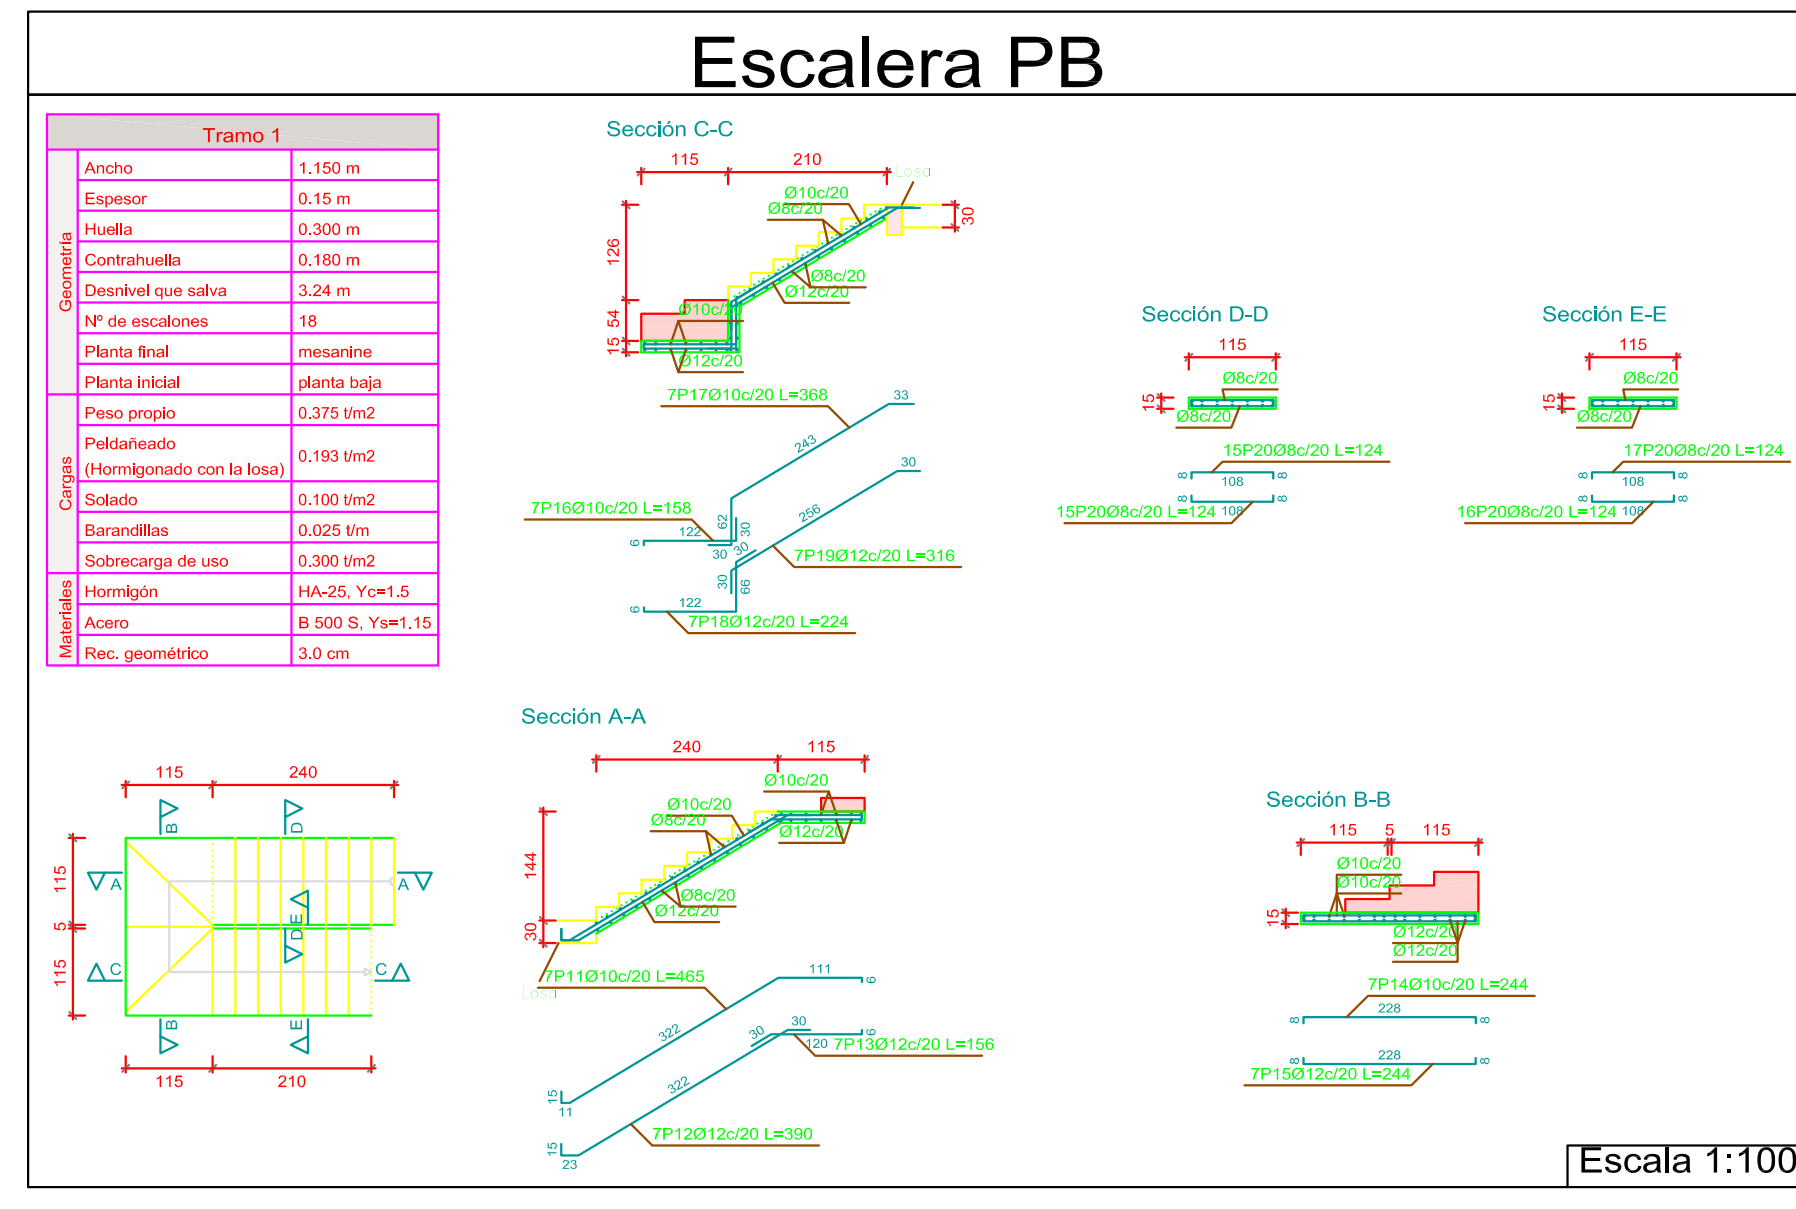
Escalera PB

| Tramo 1 | | |
|---|---|---|
| Geometría | Ancho | 1.150 m |
| | Espesor | 0.15 m |
| | Huella | 0.300 m |
| | Contrahuella | 0.180 m |
| | Desnivel que salva | 3.24 m |
| | Nº de escalones | 18 |
| | Planta final | mesanine |
| | Planta inicial | planta baja |
| Cargas | Peso propio | 0.375 t/m2 |
| | Peldañeado (Hormigonado con la losa) | 0.193 t/m2 |
| | Solado | 0.100 t/m2 |
| | Barandillas | 0.025 t/m |
| | Sobrecarga de uso | 0.300 t/m2 |
| Materiales | Hormigón | HA-25, Yc=1.5 |
| | Acero | B 500 S, Ys=1.15 |
| | Rec. geométrico | 3.0 cm |

Sección C-C
115 210 Losa
Ø10c/20
Ø8c/20
30
126
Ø8c/20
Ø12c/20
54
15
Ø10c/20
Ø12c/20
7P17Ø10c/20 L=368
33
243
7P16Ø10c/20 L=158
62
6 122 30
30 30
256
30
7P19Ø12c/20 L=316
30 66
6 122
7P18Ø12c/20 L=224

Sección D-D
115
Ø8c/20
15
Ø8c/20
15P20Ø8c/20 L=124
8 108 8
8 8
15P20Ø8c/20 L=124 108

Sección E-E
115
Ø8c/20
15
Ø8c/20
17P20Ø8c/20 L=124
8 108 8
8 8
16P20Ø8c/20 L=124 108

115 240
B D
115
A A
E D
5
115
C C
B E
115 210

Sección A-A
240 115
Ø10c/20
Ø10c/20
Ø8c/20
Ø12c/20
144
Ø8c/20
Ø12c/20
30
7P11Ø10c/20 L=465
Losa
111
6
322
30 30
120 7P13Ø12c/20 L=156
6
15
11
322
15
23
7P12Ø12c/20 L=390

Sección B-B
115 5 115
Ø10c/20
Ø10c/20
15
Ø12c/20
Ø12c/20
7P14Ø10c/20 L=244
8 228 8
8 228 8
7P15Ø12c/20 L=244

Escala 1:100